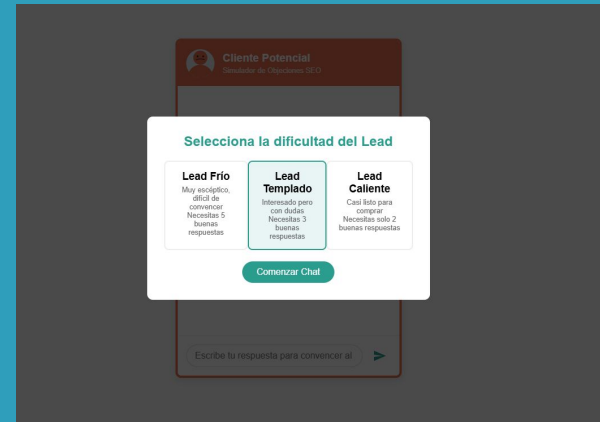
Cliente Potencial
Simulador de Objeciones SEO

Selecciona la dificultad del Lead

Lead Frío
Muy escéptico, difícil de convencer Necesitas 5 buenas respuestas

Lead Templado
Interesado pero con dudas Necesitas 3 buenas respuestas

Lead Caliente
Casi listo para comprar Necesitas solo 2 buenas respuestas

Comenzar Chat

Escribe tu respuesta para convencer al